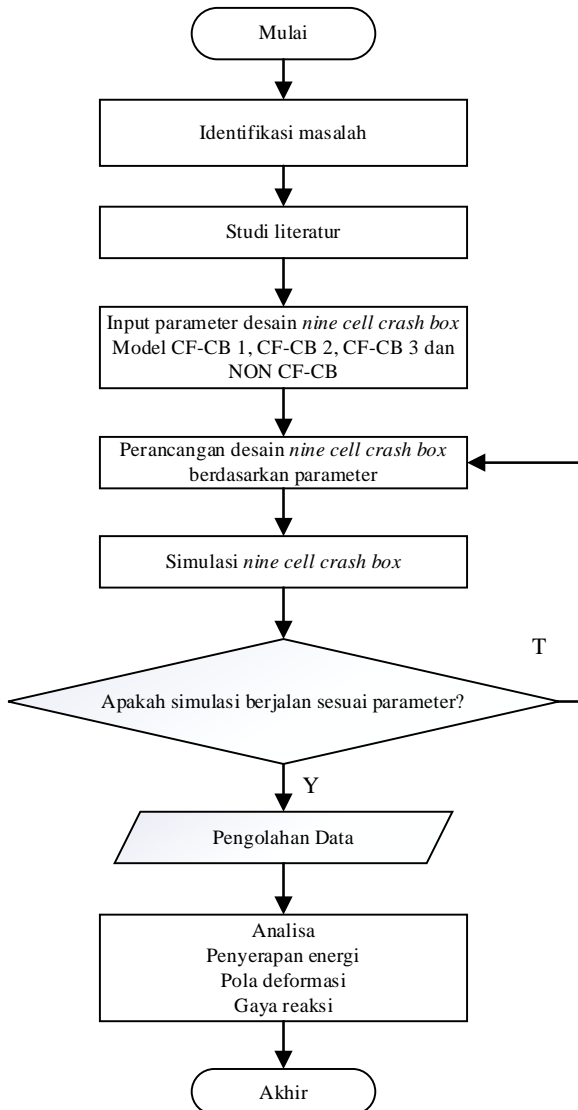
Mulai

Identifikasi masalah

Studi literatur

Input parameter desain *nine cell crash box* Model CF-CB 1, CF-CB 2, CF-CB 3 dan NON CF-CB

Perancangan desain *nine cell crash box* berdasarkan parameter

Simulasi *nine cell crash box*

T

Apakah simulasi berjalan sesuai parameter?

Y

Pengolahan Data

Analisa
Penyerapan energi
Pola deformasi
Gaya reaksi

Akhir